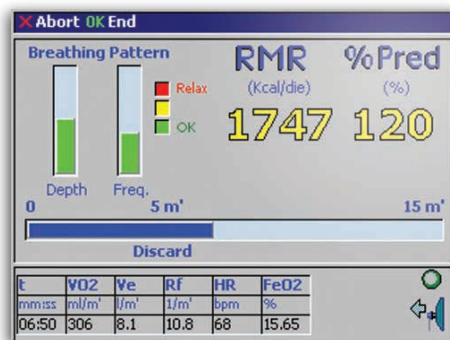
X Abort OK End

Breathing Pattern

Relax

OK

Depth Freq.

RMR (Kcal/die) 1747

%Pred (%) 120

0 5 m' 15 m'

Discard

| t | VO2 | Ve | Rf | HR | FeO2 |
|---|---|---|---|---|---|
| mm:ss | ml/m' | l/m' | 1/m' | bpm | % |
| 06:50 | 306 | 8.1 | 10.8 | 68 | 15.65 |